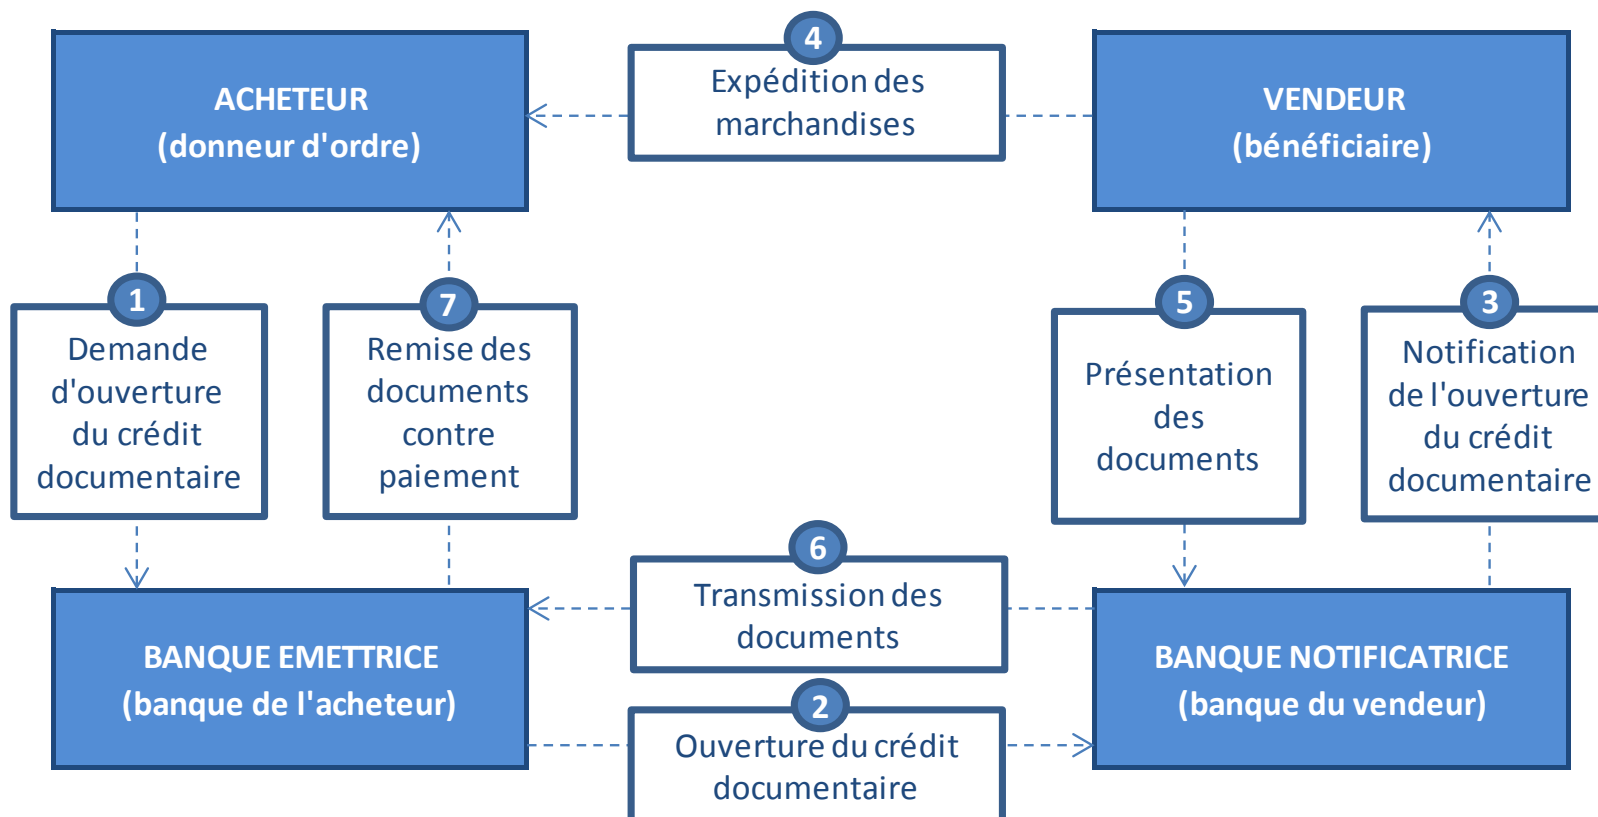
ACHETEUR
(donneur d'ordre)

4
Expédition des marchandises

VENDEUR
(bénéficiaire)

1
Demande d'ouverture du crédit documentaire

7
Remise des documents contre paiement

5
Présentation des documents

3
Notification de l'ouverture du crédit documentaire

6
Transmission des documents

BANQUE EMETTRICE
(banque de l'acheteur)

BANQUE NOTIFICATRICE
(banque du vendeur)

2
Ouverture du crédit documentaire